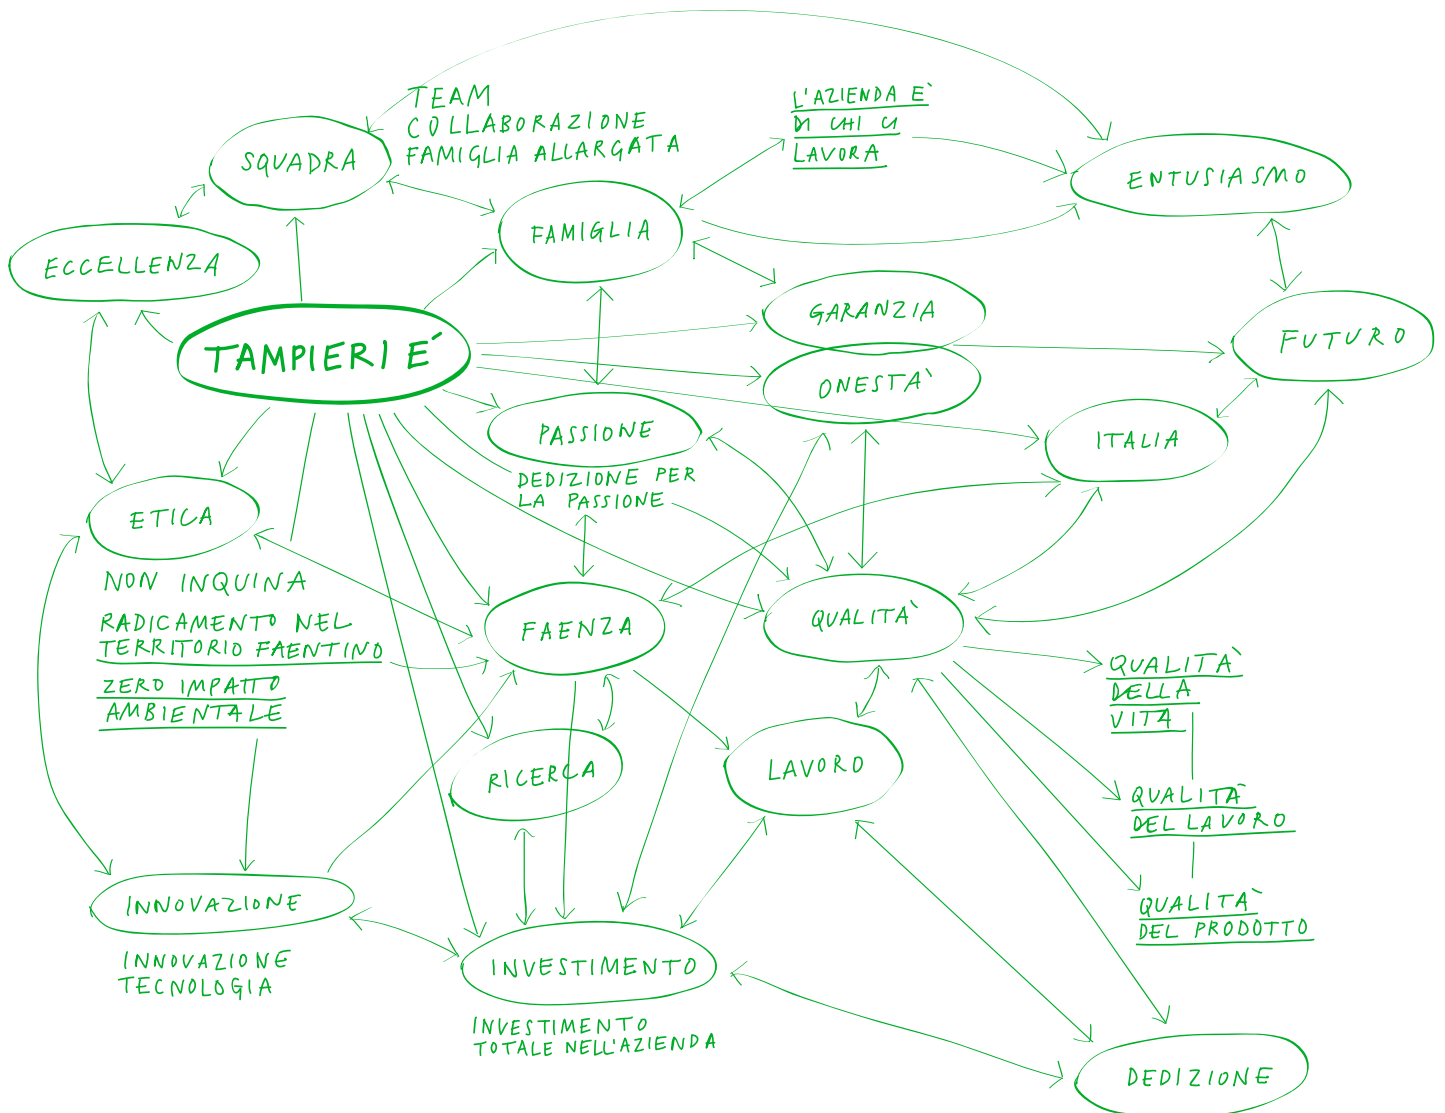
TEAM
COLLABORAZIONE
FAMIGLIA ALLARGATA

L'AZIENDA E'
DI CHI CI
LAVORA

SQUADRA

ENTUSIASMO

FAMIGLIA

ECCELLENZA

GARANZIA

FUTURO

TAMPIERI E'

ONESTA'

PASSIONE

ITALIA

DEDIZIONE PER
LA PASSIONE

ETICA

NON INQUINA

QUALITA'

RADICAMENTO NEL
TERRITORIO FAENTINO

FAENZA

ZERO IMPATTO
AMBIENTALE

QUALITA'
DELLA
VITA

RICERCA

LAVORO

QUALITA'
DEL LAVORO

INNOVAZIONE

QUALITA'
DEL PRODOTTO

INNOVAZIONE
TECNOLOGIA

INVESTIMENTO

INVESTIMENTO
TOTALE NELL'AZIENDA

DEDIZIONE